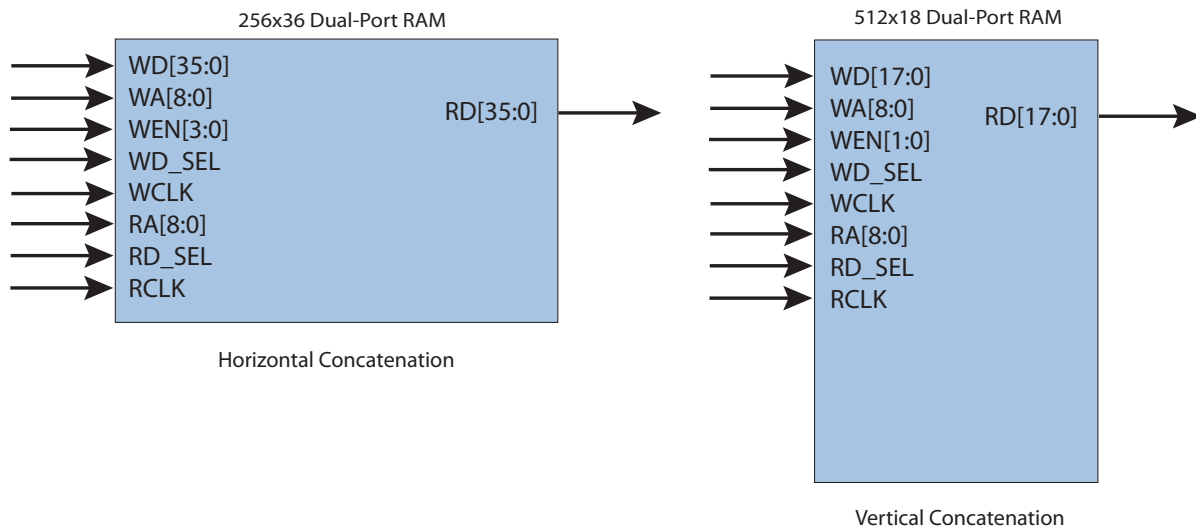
256x36 Dual-Port RAM

WD[35:0]
WA[8:0]
WEN[3:0]
WD_SEL
WCLK
RA[8:0]
RD_SEL
RCLK

RD[35:0]

Horizontal Concatenation

512x18 Dual-Port RAM

WD[17:0]
WA[8:0]
WEN[1:0]
WD_SEL
WCLK
RA[8:0]
RD_SEL
RCLK

RD[17:0]

Vertical Concatenation